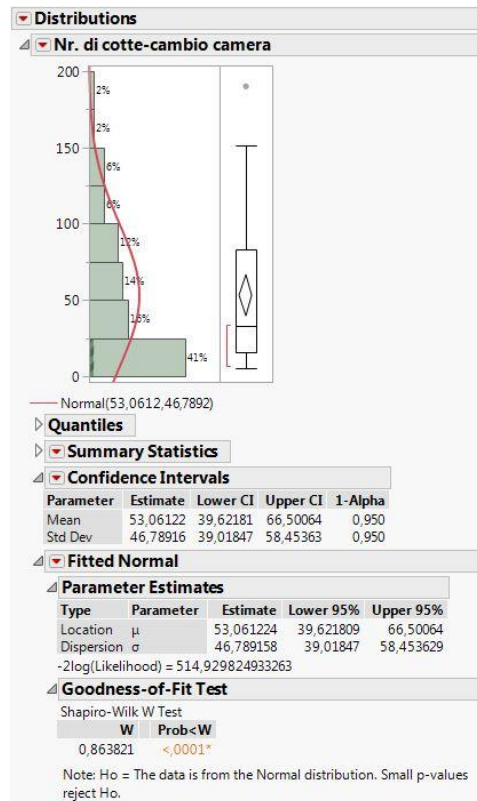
Distributions

Nr. di cotte-cambio camera

200
150
100
50
0

2%
2%
6%
6%
10%
14%
16%
41%

Normal(53,0612,46,7892)

Quantiles

Summary Statistics

Confidence Intervals

| Parameter | Estimate | Lower CI | Upper CI | 1-Alpha |
|---|---|---|---|---|
| Mean | 53,06122 | 39,62181 | 66,50064 | 0,950 |
| Std Dev | 46,78916 | 39,01847 | 58,45363 | 0,950 |

Fitted Normal

Parameter Estimates

| Type | Parameter | Estimate | Lower 95% | Upper 95% |
|---|---|---|---|---|
| Location | μ | 53,061224 | 39,621809 | 66,50064 |
| Dispersion | σ | 46,789158 | 39,01847 | 58,453629 |

-2log(Likelihood) = 514,929824933263

Goodness-of-Fit Test

Shapiro-Wilk W Test

| W | Prob<W |
|---|---|
| 0,863821 | <,0001* |

Note: Ho = The data is from the Normal distribution. Small p-values reject Ho.